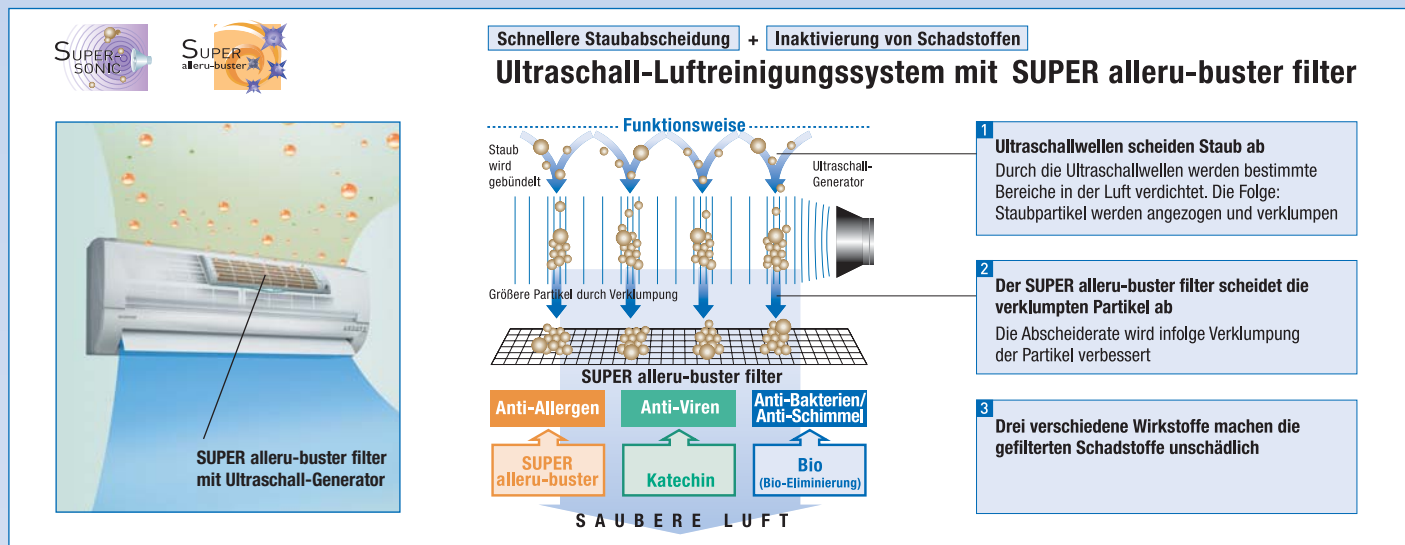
SUPER SONIC

SUPER alleru-buster

Schnellere Staubabscheidung + Inaktivierung von Schadstoffen

Ultraschall-Luftreinigungssystem mit SUPER alleru-buster filter

SUPER alleru-buster filter mit Ultraschall-Generator

Funktionsweise

Staub wird gebündelt

Ultraschall-Generator

Größere Partikel durch Verklumpung

SUPER alleru-buster filter

Anti-Allergen

Anti-Viren

Anti-Bakterien/ Anti-Schimmel

SUPER alleru-buster

Katechin

Bio (Bio-Eliminierung)

SAUBERE LUFT

1
Ultraschallwellen scheiden Staub ab
Durch die Ultraschallwellen werden bestimmte Bereiche in der Luft verdichtet. Die Folge: Staubpartikel werden angezogen und verklumpen

2
Der SUPER alleru-buster filter scheidet die verklumpten Partikel ab
Die Abscheiderate wird infolge Verklumpung der Partikel verbessert

3
Drei verschiedene Wirkstoffe machen die gefilterten Schadstoffe unschädlich